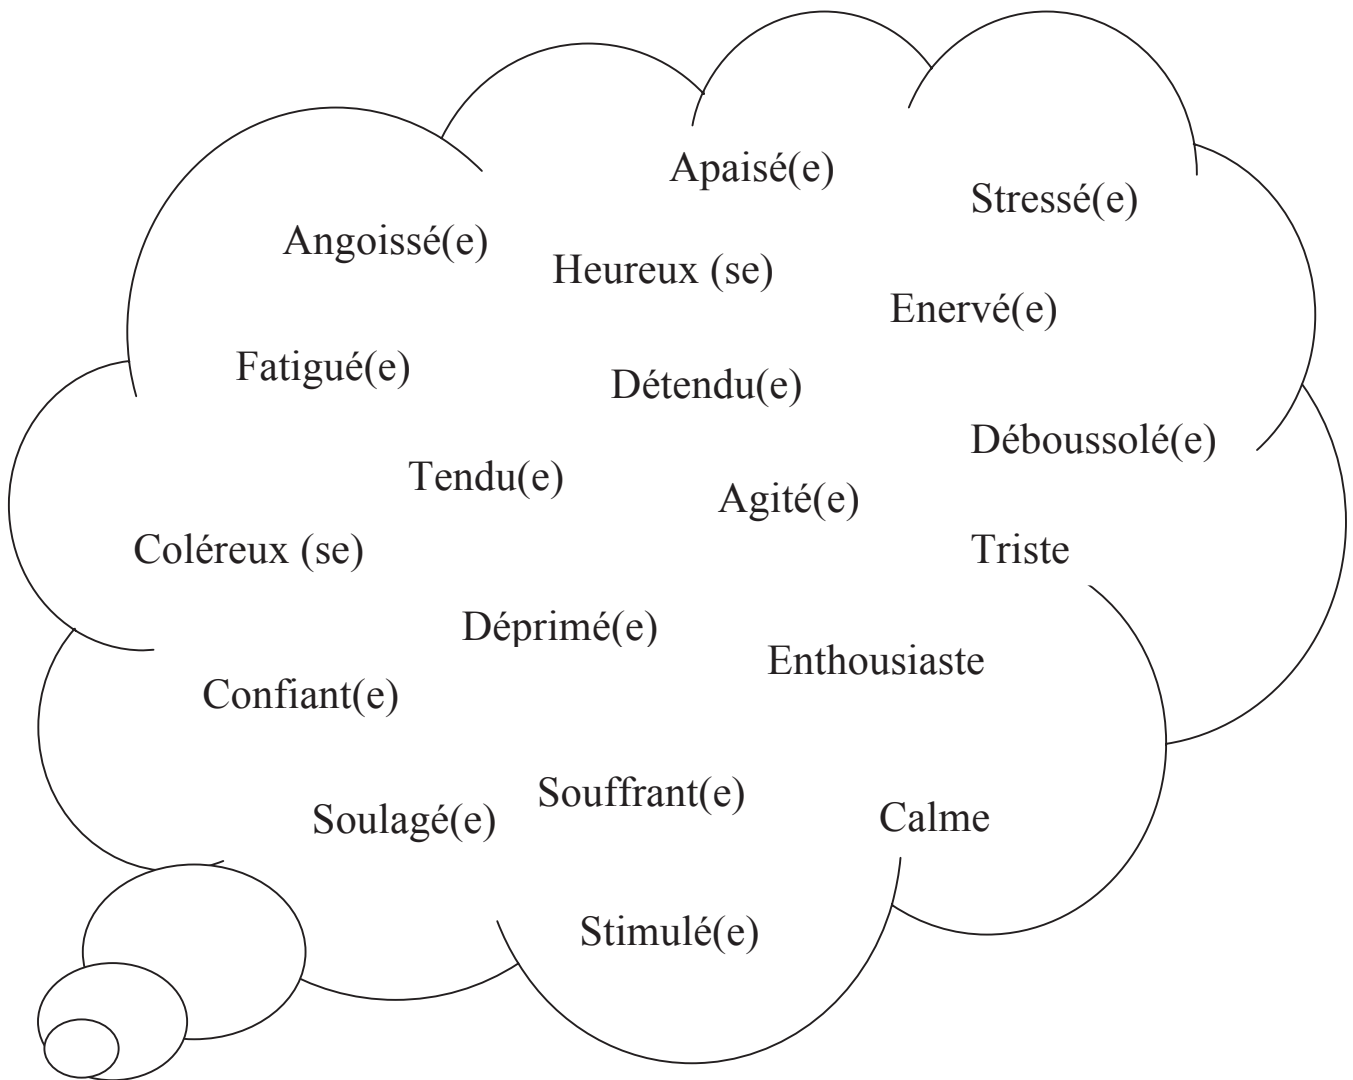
Apaisé(e)

Stressé(e)

Angoissé(e)

Heureux (se)

Enervé(e)

Fatigué(e)

Détendu(e)

Déboussolé(e)

Tendu(e)

Agité(e)

Coléreux (se)

Triste

Déprimé(e)

Enthousiaste

Confiant(e)

Souffrant(e)

Soulagé(e)

Calme

Stimulé(e)